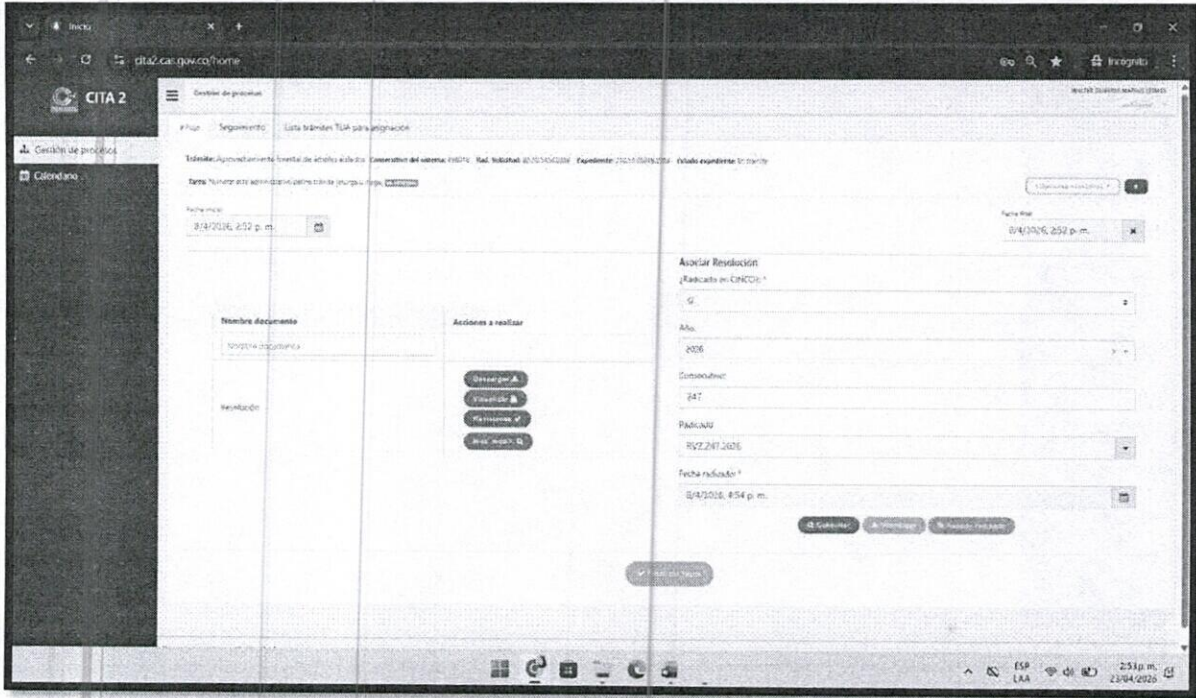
Inicio

cita2.car.gov.co/home

Incognito

CITA 2

Gestión de procesos

Gestión de procesos

Calendario

Flujo Seguimiento Lista trámites TUA para asignación

Trámite: Aprovechamiento forestal de árboles aislados Consecutivo del sistema: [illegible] Rad. Solicitud: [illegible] Expediente: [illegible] Estado expediente: En trámite

Tarea: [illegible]

Fecha inicial
8/4/2026, 2:52 p. m.

Fecha final
8/4/2026, 2:52 p. m.

Nombre documento

Acciones a realizar

Nombre documento

Resolución

Descargar
Visualizar
Remisiones
Hist. registr.

Asociar Resolución

¿Radicado en CINCO?: *
Si

Año
2026

Consecutivo
247

Radicado
RVZ.247.2026

Fecha radicado *
8/4/2026, 4:54 p. m.

Consultar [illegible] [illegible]

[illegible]

ESP LAA 2:53 p. m. 23/04/2026